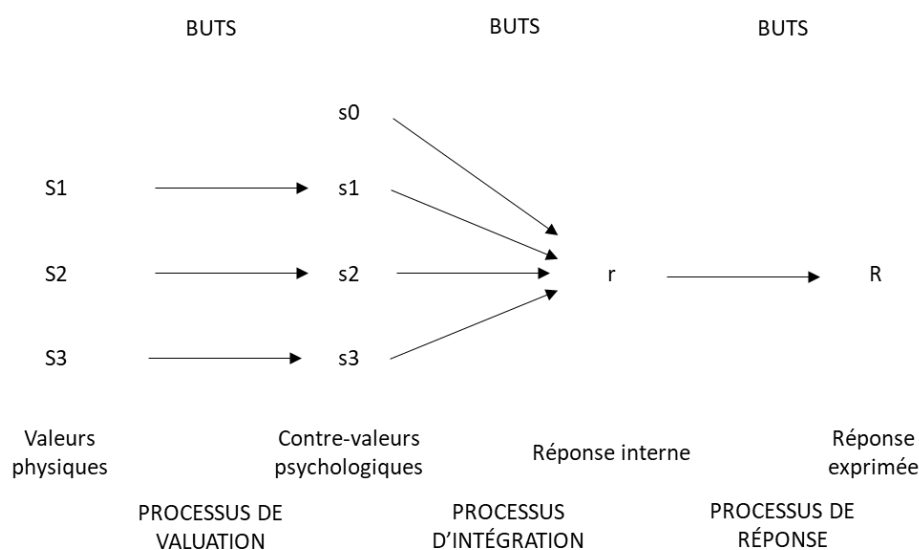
BUTS

BUTS

BUTS

s0

S1

s1

S2

s2

r

R

S3

s3

Valeurs physiques

Contre-valeurs psychologiques

Réponse interne

Réponse exprimée

PROCESSUS DE VALUATION

PROCESSUS D'INTÉGRATION

PROCESSUS DE RÉPONSE